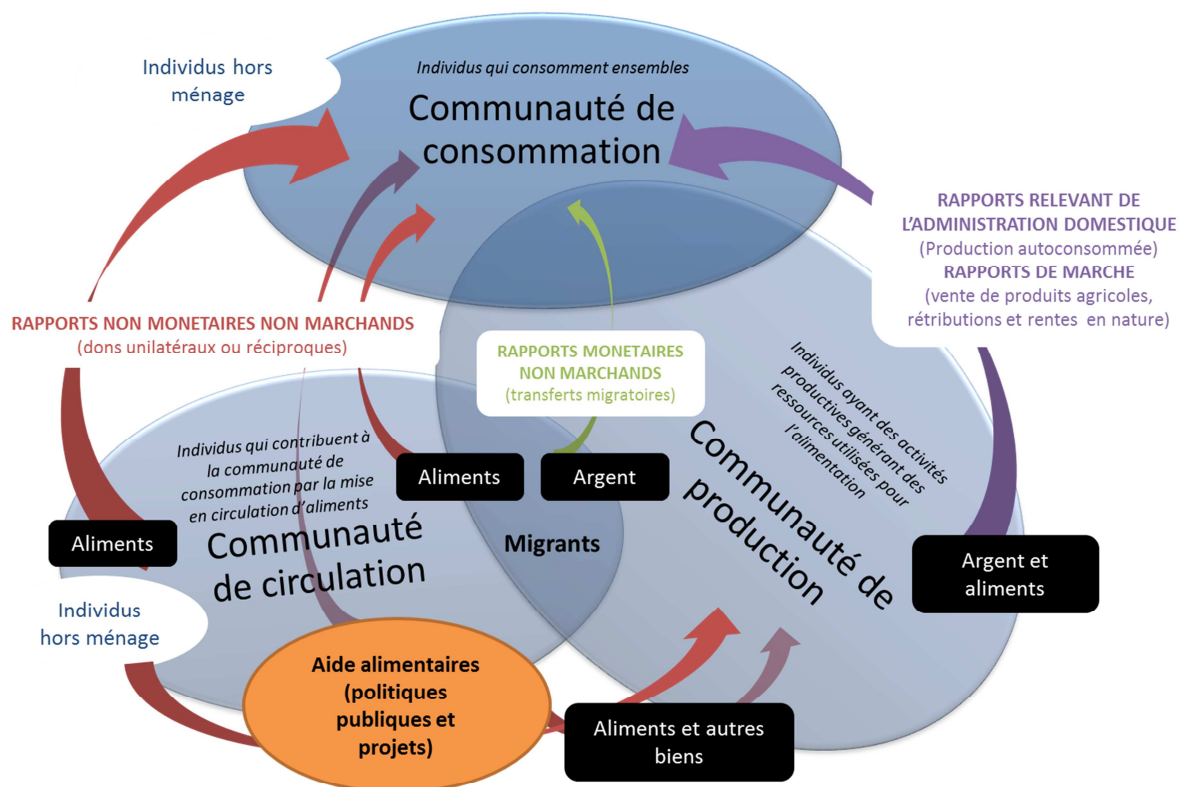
Individus hors ménage

Individus qui consomment ensembles

Communauté de consommation

RAPPORTS RELEVANT DE L'ADMINISTRATION DOMESTIQUE
(Production autoconsommée)
RAPPORTS DE MARCHE
(vente de produits agricoles, rétributions et rentes en nature)

RAPPORTS NON MONETAIRES NON MARCHANDS
(dons unilatéraux ou réciproques)

RAPPORTS MONETAIRES NON MARCHANDS
(transferts migratoires)

Individus ayant des activités productives générant des ressources utilisées pour l'alimentation

Communauté de production

Individus qui contribuent à la communauté de consommation par la mise en circulation d'aliments

Aliments

Argent

Aliments

Communauté de circulation

Migrants

Argent et aliments

Individus hors ménage

Aide alimentaires (politiques publiques et projets)

Aliments et autres biens